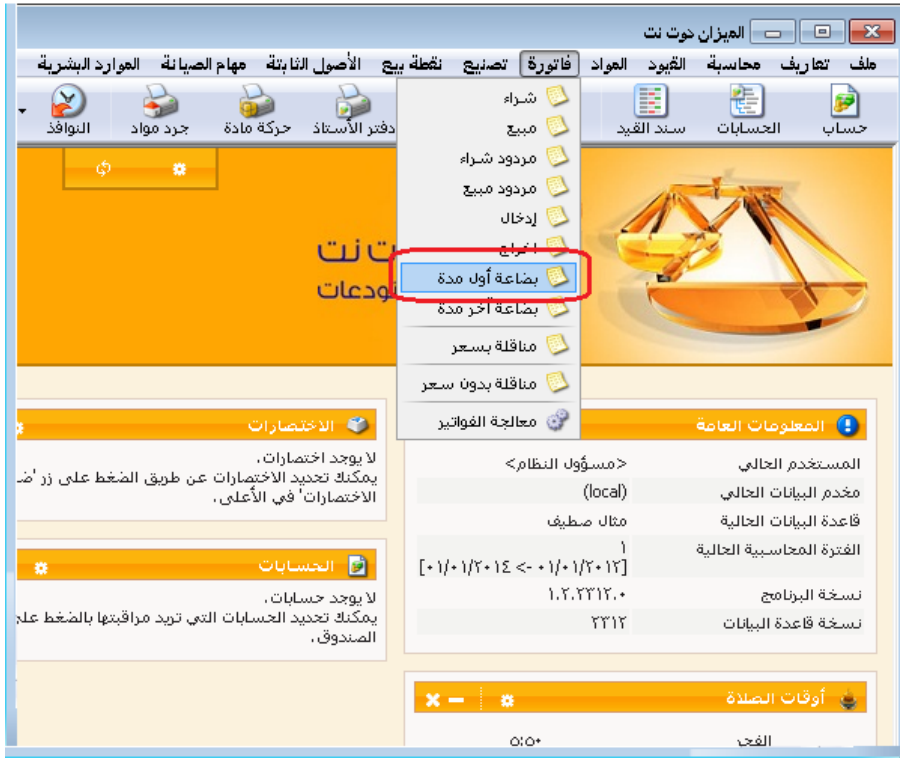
الميزان دوت نت

ملف تعاريف محاسبة القيود المواد فاتورة تصنيع نقطة بيع الأصول الثابتة مهام الصيانة الموارد البشرية

حساب الحسابات سند القيد دفتر الأستاذ حركة مادة جرد مواد النوافذ

شراء
مبيع
مردود شراء
مردود مبيع
إدخال
إخراج
بضاعة أول مدة
بضاعة آخر مدة
مناقلة بسعر
مناقلة بدون سعر
معالجة الفواتير

ت نت
ودعات

الاختصارات
لا يوجد اختصارات.
يمكنك تحديد الاختصارات عن طريق الضغط على زر 'ض الاختصارات' في الأعلى.

الحسابات
لا يوجد حسابات.
يمكنك تحديد الحسابات التي تريد مراقبتها بالضغط عل الصندوق.

المعلومات العامة
| | |
|---|---|
| المستخدم الحالي | <مسؤول النظام> |
| مخدم البيانات الحالي | (local) |
| قاعدة البيانات الحالية | مثال صطيف |
| الفترة المحاسبية الحالية | ١ [٠١/٠١/٢٠١٢ -> ٠١/٠١/٢٠١٤] |
| نسخة البرنامج | ١.٢.٢٣١٢.٠ |
| نسخة قاعدة البيانات | ٢٣١٢ |

أوقات الصلاة
الفجر ٥:٥٠